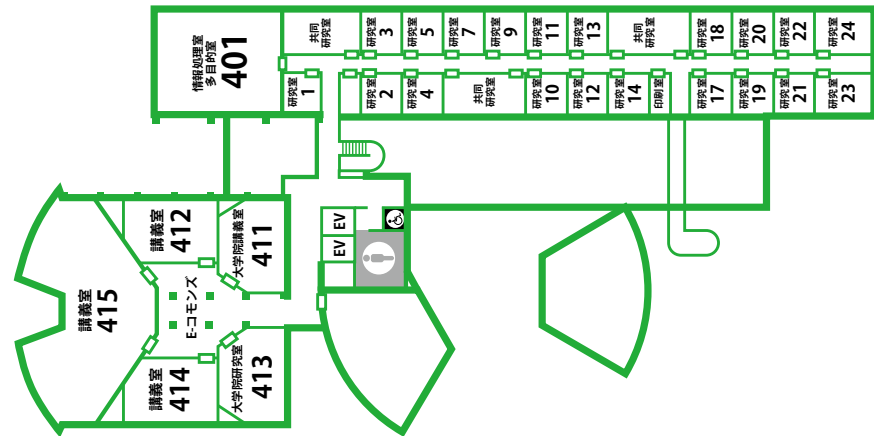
情報処理室
多目的室
401

共同
研究室

研究室
3

研究室
5

研究室
7

研究室
9

研究室
11

研究室
13

共同
研究室

研究室
18

研究室
20

研究室
22

研究室
24

研究室
1

研究室
2

研究室
4

共用
研究室

研究室
10

研究室
12

研究室
14

印刷室

研究室
17

研究室
19

研究室
21

研究室
23

講義室
412

大学院講義室
411

EV

EV

講義室
415

E-コモンズ

講義室
414

大学院研究室
413